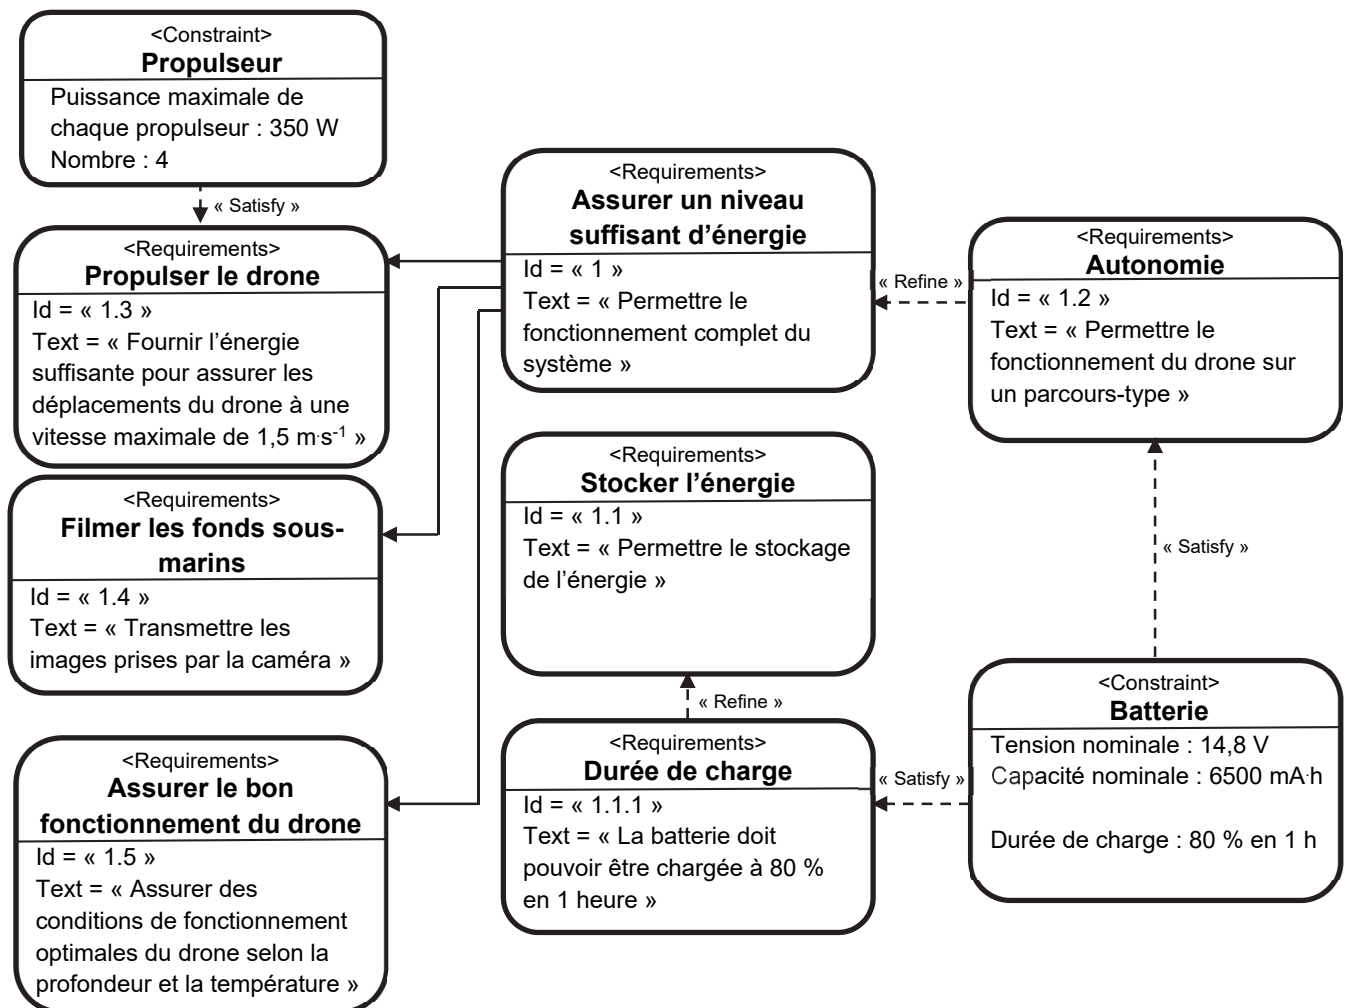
<Constraint>
Propulseur
Puissance maximale de chaque propulseur : 350 W
Nombre : 4

« Satisfy »

<Requirements>
Propulser le drone
Id = « 1.3 »
Text = « Fournir l'énergie suffisante pour assurer les déplacements du drone à une vitesse maximale de 1,5 m·s$^{-1}$ »

<Requirements>
Filmer les fonds sous-marins
Id = « 1.4 »
Text = « Transmettre les images prises par la caméra »

<Requirements>
Assurer le bon fonctionnement du drone
Id = « 1.5 »
Text = « Assurer des conditions de fonctionnement optimales du drone selon la profondeur et la température »

<Requirements>
Assurer un niveau suffisant d'énergie
Id = « 1 »
Text = « Permettre le fonctionnement complet du système »

« Refine »

<Requirements>
Autonomie
Id = « 1.2 »
Text = « Permettre le fonctionnement du drone sur un parcours-type »

<Requirements>
Stocker l'énergie
Id = « 1.1 »
Text = « Permettre le stockage de l'énergie »

« Satisfy »

« Refine »

<Requirements>
Durée de charge
Id = « 1.1.1 »
Text = « La batterie doit pouvoir être chargée à 80 % en 1 heure »

« Satisfy »

<Constraint>
Batterie
Tension nominale : 14,8 V
Capacité nominale : 6500 mA·h

Durée de charge : 80 % en 1 h